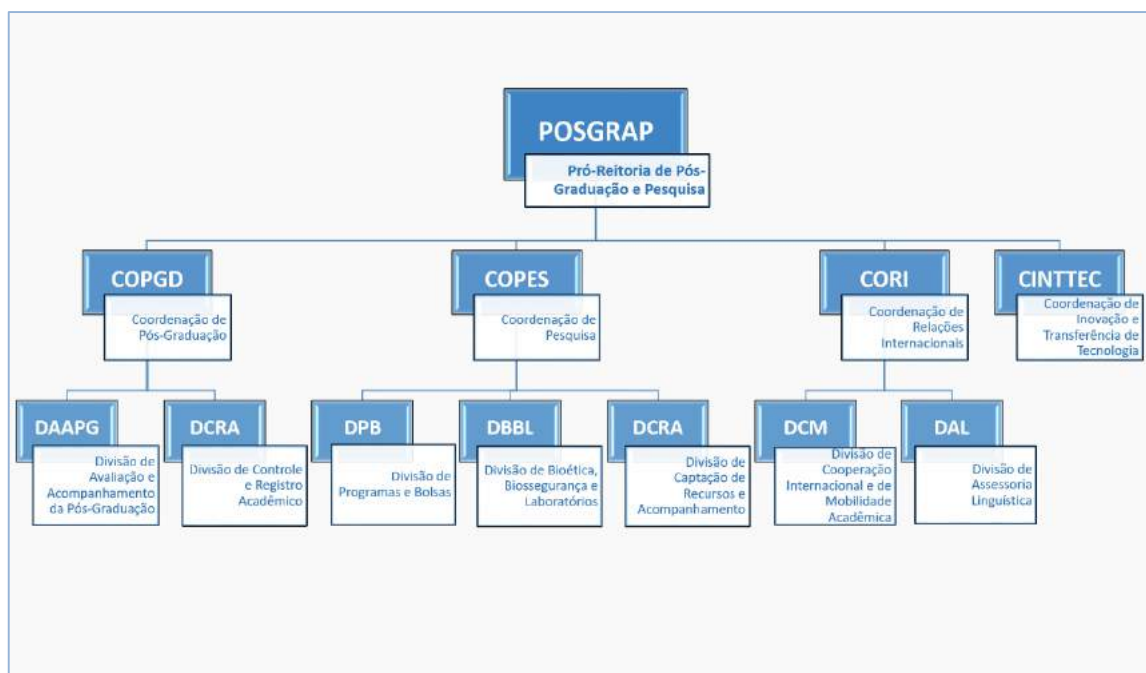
POSGRAP
Pró-Reitoria de Pós-Graduação e Pesquisa

COPGD
Coordenação de Pós-Graduação

COPES
Coordenação de Pesquisa

CORI
Coordenação de Relações Internacionais

CINTTEC
Coordenação de Inovação e Transferência de Tecnologia

DAAPG
Divisão de Avaliação e Acompanhamento da Pós-Graduação

DCRA
Divisão de Controle e Registro Acadêmico

DPB
Divisão de Programas e Bolsas

DBBL
Divisão de Bioética, Biossegurança e Laboratórios

DCRA
Divisão de Captação de Recursos e Acompanhamento

DCM
Divisão de Cooperação Internacional e de Mobilidade Acadêmica

DAL
Divisão de Assessoria Linguística